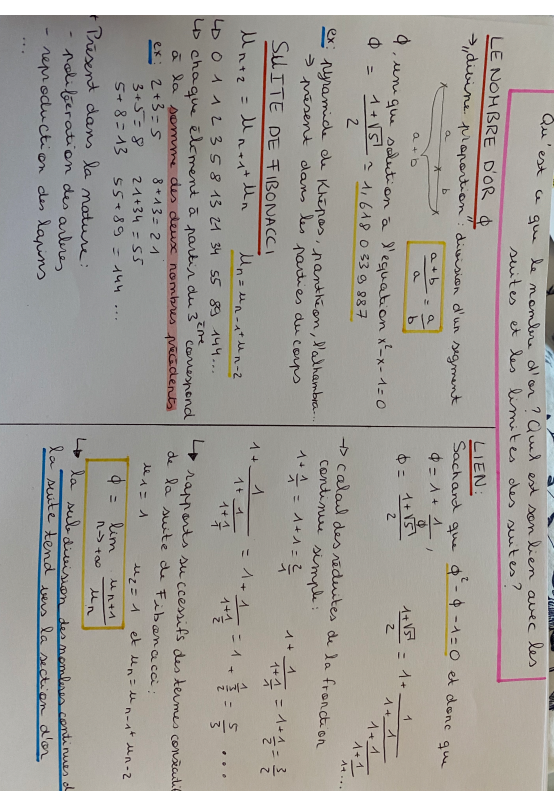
Qu'est ce que le nombre d'or ? Quel est son lien avec les suites et les limites des suites ?

LE NOMBRE D'OR $\phi$
"divine proportion" division d'un segment

a   b
a+b

$\frac{a+b}{a} = \frac{a}{b}$

$\phi$, unique solution à l'équation $x^2 - x - 1 = 0$
$\phi = \frac{1+\sqrt{5}}{2} \approx 1,618\,033\,988\,7$

ex : pyramide de Khéops, Parthénon, l'Alhambra...
→ présent dans les parties du corps

SUITE DE FIBONACCI
$u_{n+2} = u_{n+1} + u_n$   $u_n = u_{n-1} + u_{n-2}$
↳ 0 1 1 2 3 5 8 13 21 34 55 89 144...
↳ chaque élément à partir du 3ème correspond à la somme des deux nombres précédents
ex : $2+3=5$   $8+13=21$
$3+5=8$   $21+34=55$
$5+8=13$   $55+89=144$ ...

↳ Présent dans la nature :
- prolifération des abeilles
- reproduction des lapins
...

LIEN :
Sachant que $\phi^2 - \phi - 1 = 0$ et donc que
$\phi = 1 + \frac{1}{\phi}$,
$\phi = \frac{1+\sqrt{5}}{2}$   $\frac{1+\sqrt{5}}{2} = 1 + \frac{1}{1+\frac{1}{1+\frac{1}{1+\frac{1}{1+...}}}}$

→ calcul des réduites de la fraction continue simple :
$1 + \frac{1}{1} = 1 + 1 = \frac{2}{1}$   $1 + \frac{1}{1+\frac{1}{1}} = 1 + \frac{1}{2} = \frac{3}{2}$
$1 + \frac{1}{1+\frac{1}{1+\frac{1}{1}}} = 1 + \frac{1}{1+\frac{1}{2}} = 1 + \frac{2}{3} = \frac{5}{3}$ ...

↳ rapports successifs des termes consécutifs de la suite de Fibonacci :
$u_1 = 1$   $u_2 = 1$   et $u_n = u_{n-1} + u_{n-2}$

$\phi = \lim_{n \to +\infty} \frac{u_{n+1}}{u_n}$

↳ la subdivision des nombres continues de la suite tend vers la section d'or